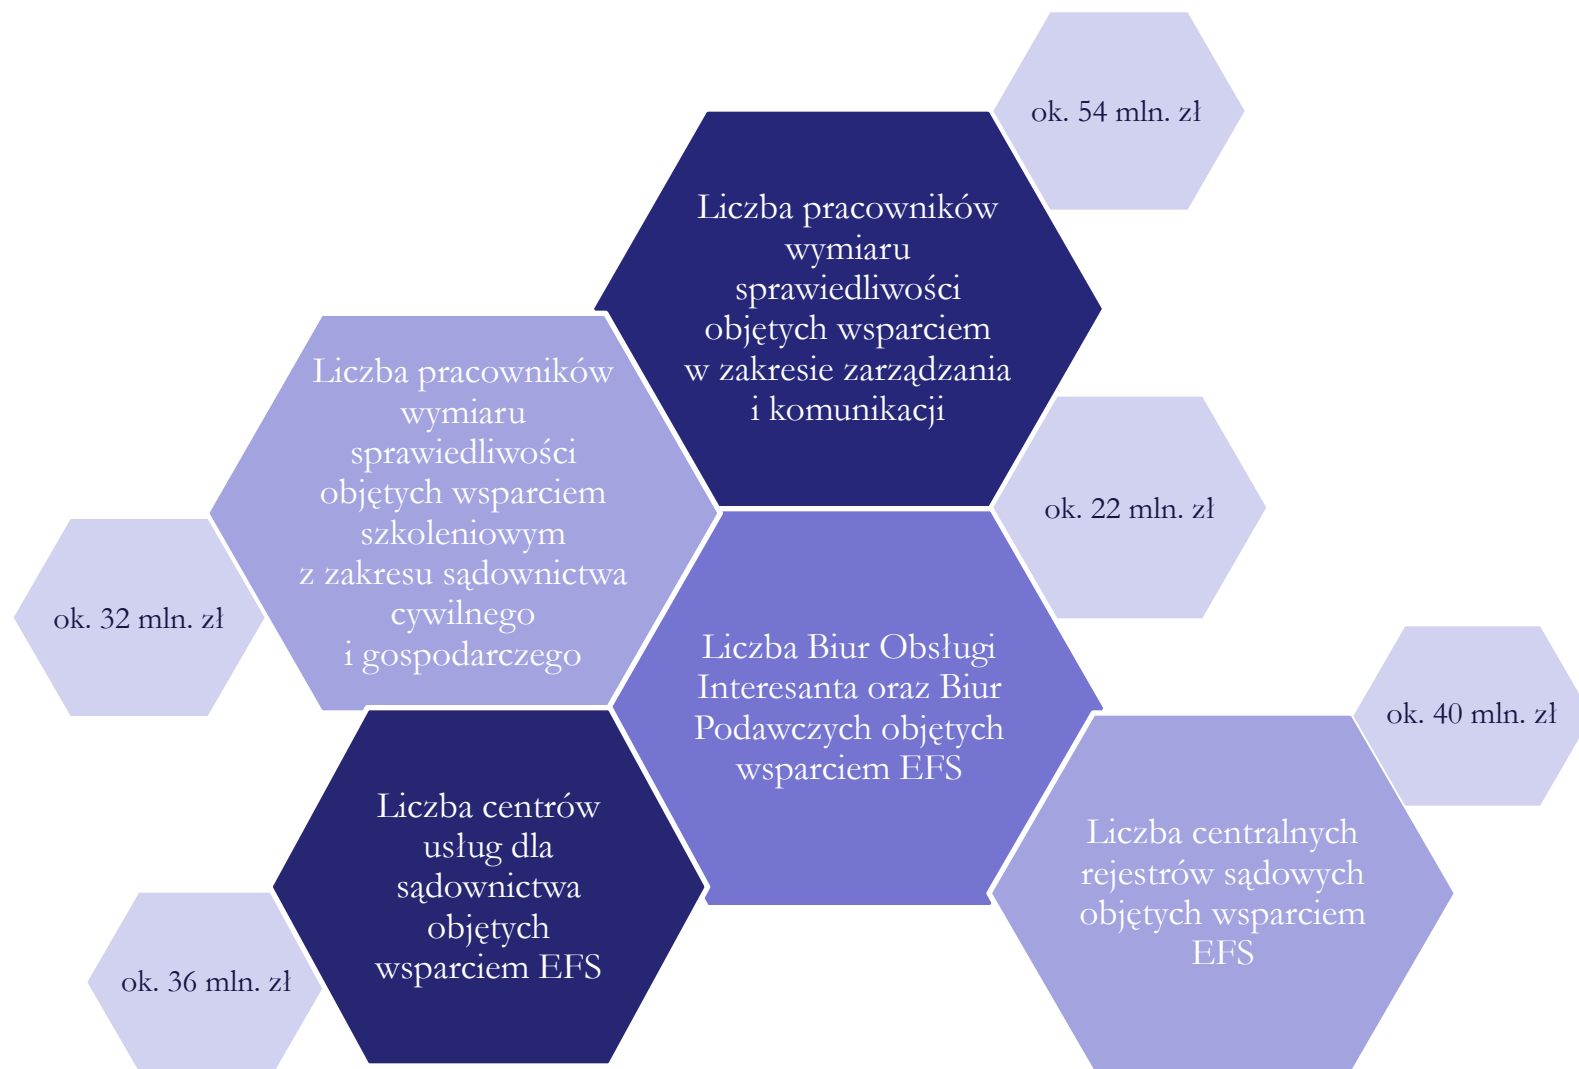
ok. 54 mln. zł

Liczba pracowników wymiaru sprawiedliwości objętych wsparciem w zakresie zarządzania i komunikacji

ok. 22 mln. zł

Liczba pracowników wymiaru sprawiedliwości objętych wsparciem szkoleniowym z zakresu sądownictwa cywilnego i gospodarczego

ok. 32 mln. zł

Liczba Biur Obsługi Interesanta oraz Biur Podawczych objętych wsparciem EFS

ok. 40 mln. zł

Liczba centrów usług dla sądownictwa objętych wsparciem EFS

ok. 36 mln. zł

Liczba centralnych rejestrów sądowych objętych wsparciem EFS